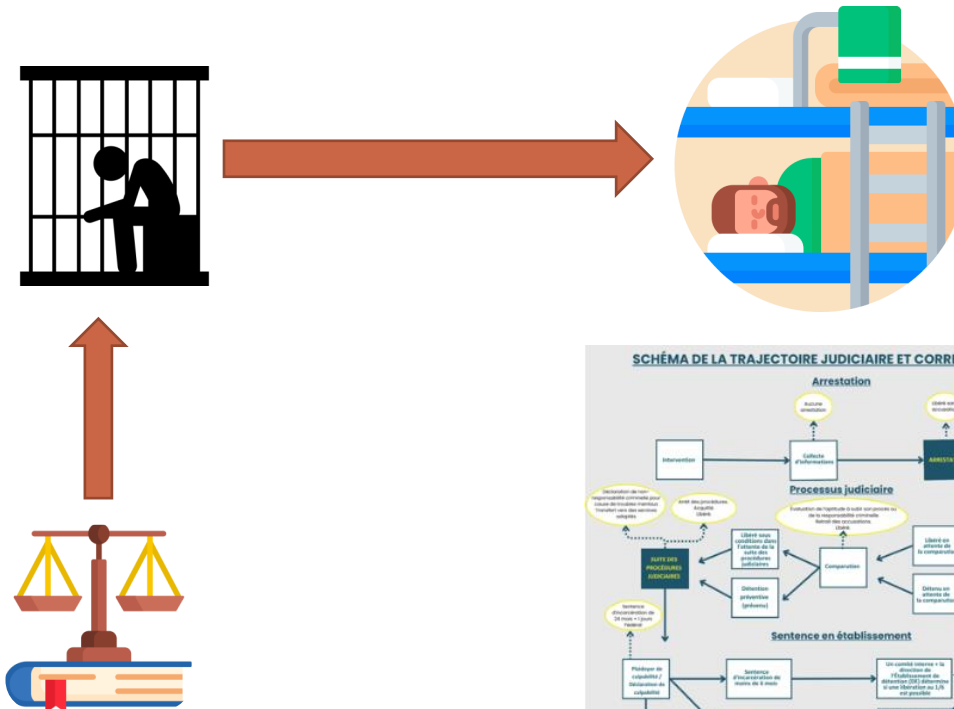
SCHÉMA DE LA TRAJECTOIRE JUDICIAIRE ET CORR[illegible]

Arrestation

Aucune arrestation

Libéré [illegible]

Intervention

Collecte d'informations

ARRESTA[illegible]

Processus judiciaire

Déclaration de non-responsabilité criminelle pour cause de troubles mentaux Transfert vers des services adaptés

Arrêt des procédures Acquitté Libéré

Évaluation de l'aptitude à subir son procès ou de la responsabilité criminelle. Retrait des accusations. Libéré.

Libéré sous conditions dans l'attente de la suite des procédures judiciaires

Libéré en attente de la comparution

SUITE DES PROCÉDURES JUDICIAIRES

Comparution

Détention préventive (prévenu)

Détenu en attente de la comparution

Sentence d'incarcération de 24 mois + 1 jours Fédéral

Sentence en établissement

Plaidoyer de culpabilité / Déclaration de culpabilité

Sentence d'incarcération de moins de 6 mois

Un comité interne + la direction de l'Établissement de détention (DE) détermine si une libération au 1/6 est possible